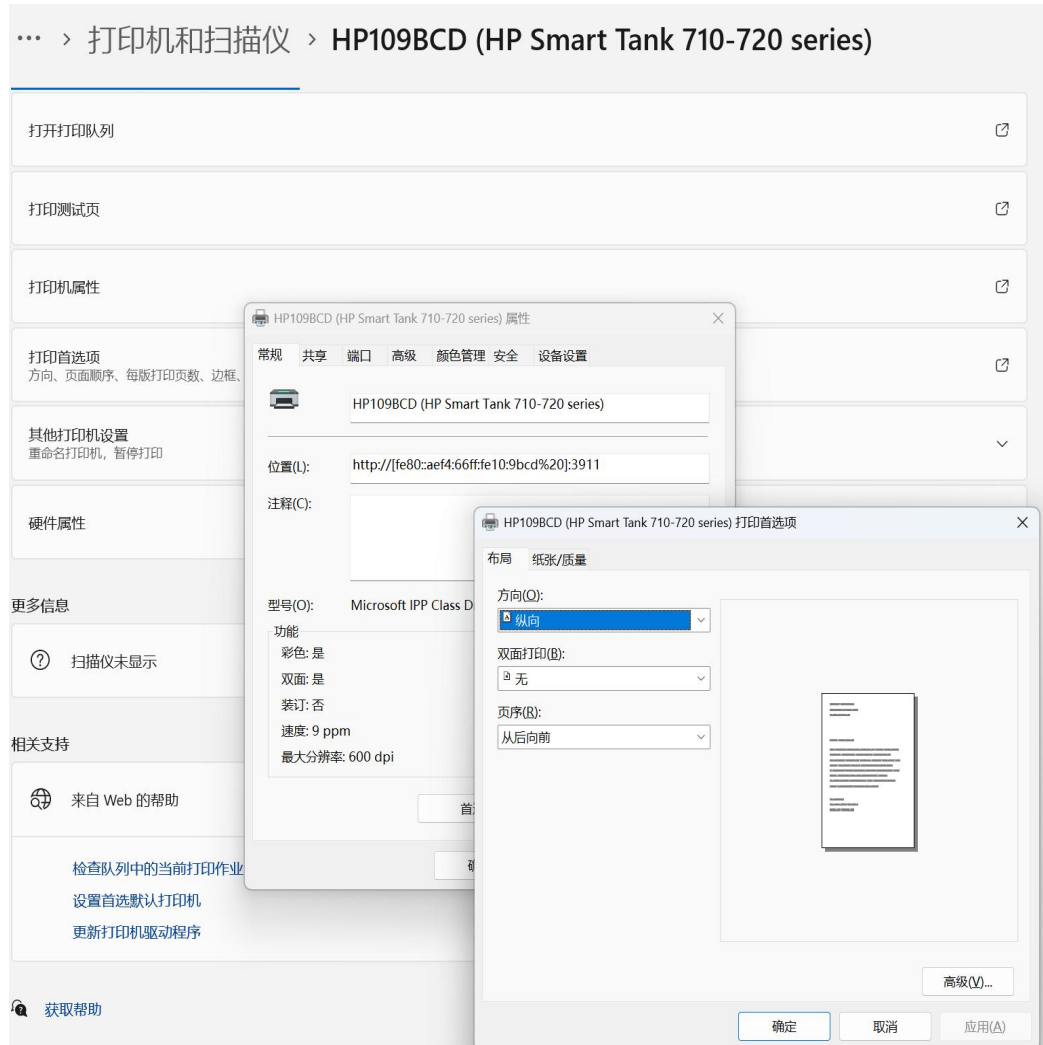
··· › 打印机和扫描仪 › HP109BCD (HP Smart Tank 710-720 series)

打开打印队列

打印测试页

打印机属性

打印首选项
方向、页面顺序、每版打印页数、边框、

其他打印机设置
重命名打印机，暂停打印

硬件属性

更多信息

扫描仪未显示

相关支持

来自 Web 的帮助

检查队列中的当前打印作业

设置首选默认打印机

更新打印机驱动程序

获取帮助

HP109BCD (HP Smart Tank 710-720 series) 属性

常规 共享 端口 高级 颜色管理 安全 设备设置

HP109BCD (HP Smart Tank 710-720 series)

位置(L): http://[fe80::aef4:66ff:fe10:9bcd%20]:3911

注释(C):

型号(O): Microsoft IPP Class D

功能
彩色: 是
双面: 是
装订: 否
速度: 9 ppm
最大分辨率: 600 dpi

首

确

HP109BCD (HP Smart Tank 710-720 series) 打印首选项

布局 纸张/质量

方向(O):
纵向

双面打印(B):
无

页序(R):
从后向前

高级(V)...

确定 取消 应用(A)